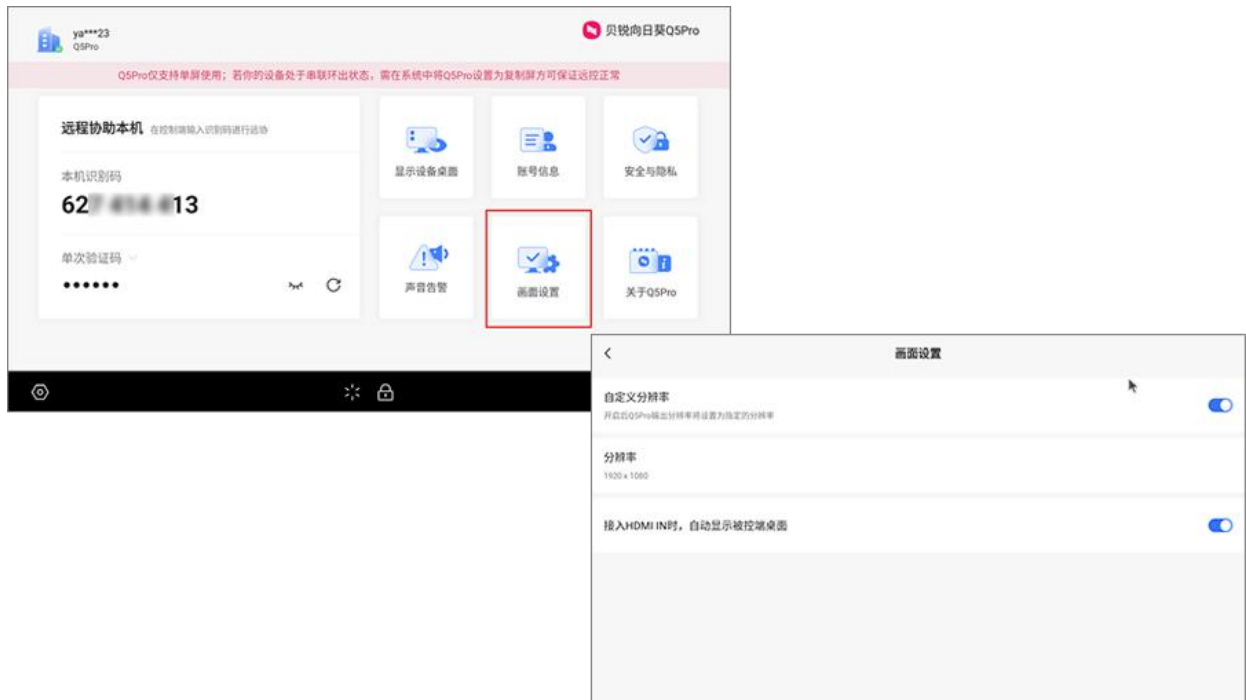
ya***23
Q5Pro

贝锐向日葵Q5Pro

Q5Pro仅支持单屏使用；若你的设备处于串联环出状态，需在系统中将Q5Pro设置为复制屏方可保证远控正常

远程协助本机 在控制端输入识别码进行远协

本机识别码
62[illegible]13

单次验证码
••••••

显示设备桌面

账号信息

安全与隐私

声音告警

画面设置

关于Q5Pro

<

画面设置

自定义分辨率
开启后Q5Pro输出分辨率将设置为指定的分辨率

分辨率
1920 x 1080

接入HDMI IN时，自动显示被控端桌面